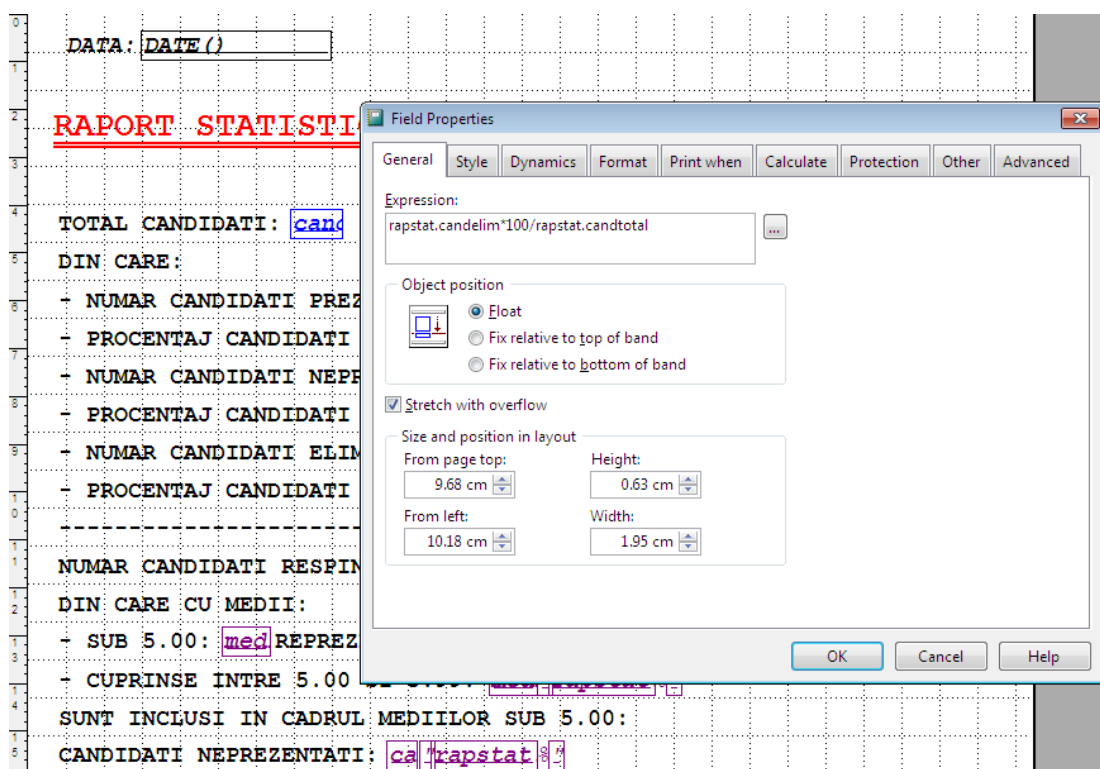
DATA: DATE()

RAPORT STATISTI

TOTAL CANDIDATI: cand
DIN CARE:
- NUMAR CANDIDATI PREZ
- PROCENTAJ CANDIDATI
- NUMAR CANDIDATI NEPR
- PROCENTAJ CANDIDATI
- NUMAR CANDIDATI ELIM
- PROCENTAJ CANDIDATI
-----------------------
NUMAR CANDIDATI RESPIN
DIN CARE CU MEDII:
- SUB 5.00: med REPREZ
- CUPRINSE INTRE 5.00 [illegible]
SUNT INCLUSI IN CADRUL MEDIILOR SUB 5.00:
CANDIDATI NEPREZENTATI: ca "rapstat %"

Field Properties

General | Style | Dynamics | Format | Print when | Calculate | Protection | Other | Advanced

Expression:
rapstat.candelim*100/rapstat.candtotal
...

Object position
Float
Fix relative to top of band
Fix relative to bottom of band

Stretch with overflow

Size and position in layout
From page top: 9.68 cm
Height: 0.63 cm
From left: 10.18 cm
Width: 1.95 cm

OK | Cancel | Help